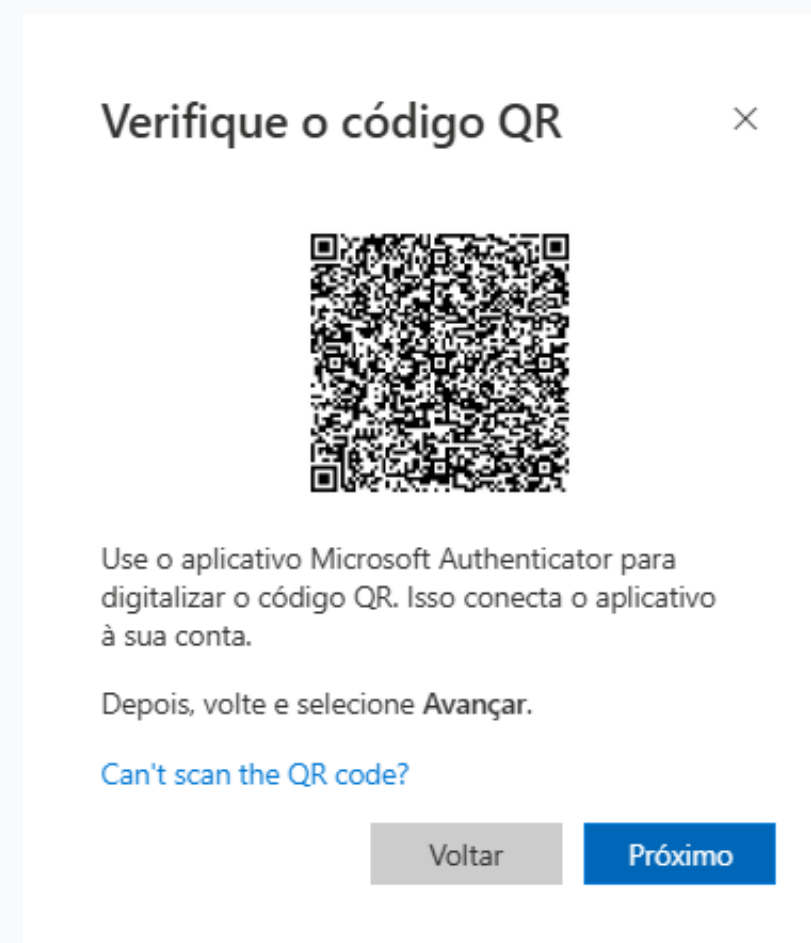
Verifique o código QR

×

Use o aplicativo Microsoft Authenticator para digitalizar o código QR. Isso conecta o aplicativo à sua conta.

Depois, volte e selecione Avançar.

Can't scan the QR code?

Voltar

Próximo